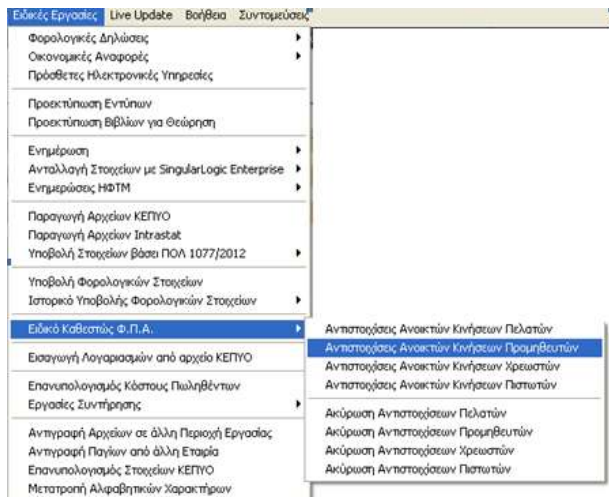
Ειδικές Εργασίες Live Update Βοήθεια Συντομεύσεις

Φορολογικές Δηλώσεις
Οικονομικές Αναφορές
Πρόσθετες Ηλεκτρονικές Υπηρεσίες

Προεκτύπωση Εντύπων
Προεκτύπωση Βιβλίων για Θεώρηση

Ενημέρωση
Ανταλλαγή Στοιχείων με SingularLogic Enterprise
Ενημερώσεις ΗΦΤΜ

Παραγωγή Αρχείων ΚΕΠΥΟ
Παραγωγή Αρχείων Intrastat
Υποβολή Στοιχείων βάσει ΠΟΛ 1077/2012

Υποβολή Φορολογικών Στοιχείων
Ιστορικό Υποβολής Φορολογικών Στοιχείων

Ειδικό Καθεστώς Φ.Π.Α.

Εισαγωγή Λογαριασμών από αρχείο ΚΕΠΥΟ

Επανυπολογισμός Κόστους Πωληθέντων
Εργασίες Συντήρησης

Αντιγραφή Αρχείων σε άλλη Περιοχή Εργασίας
Αντιγραφή Παγίων από άλλη Εταιρία
Επανυπολογισμός Στοιχείων ΚΕΠΥΟ
Μετατροπή Αλφαβητικών Χαρακτήρων

Αντιστοιχίσεις Ανοικτών Κινήσεων Πελατών
Αντιστοιχίσεις Ανοικτών Κινήσεων Προμηθευτών
Αντιστοιχίσεις Ανοικτών Κινήσεων Χρεωστών
Αντιστοιχίσεις Ανοικτών Κινήσεων Πιστωτών

Ακύρωση Αντιστοιχίσεων Πελατών
Ακύρωση Αντιστοιχίσεων Προμηθευτών
Ακύρωση Αντιστοιχίσεων Χρεωστών
Ακύρωση Αντιστοιχίσεων Πιστωτών